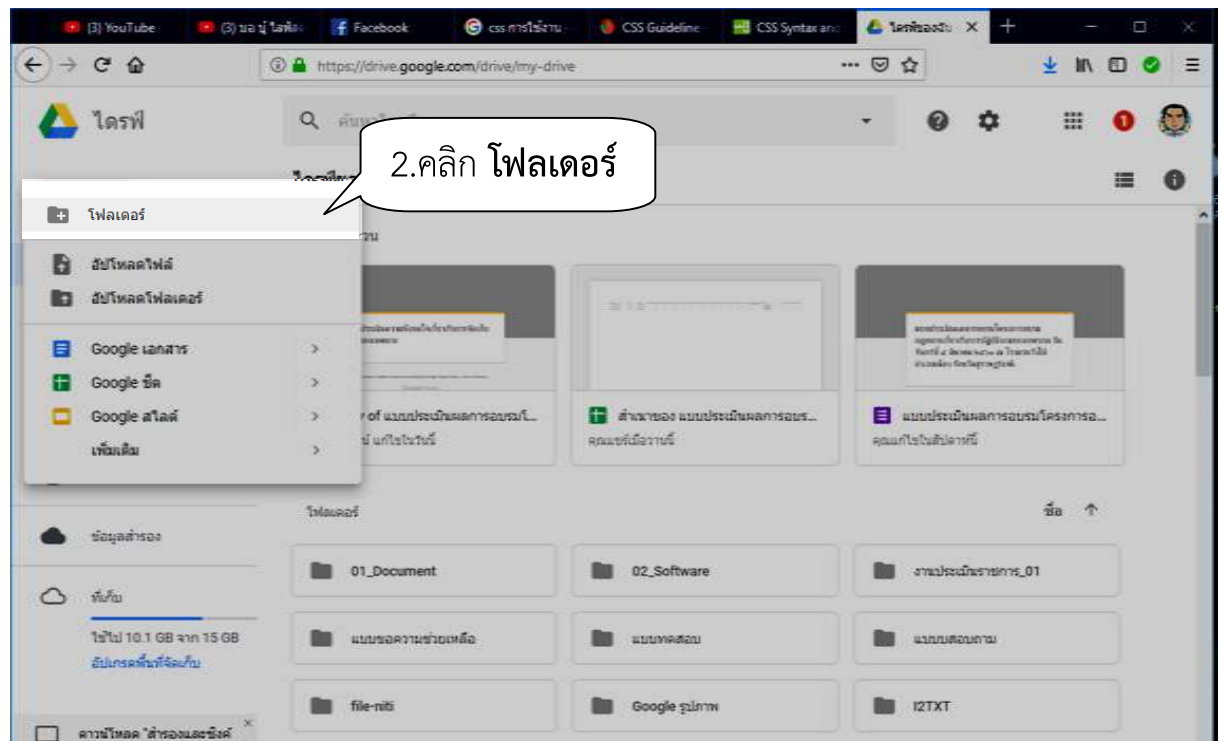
(3) YouTube
(3) ขอ ปู่ ไลฟ์...
Facebook
css การใช้งาน
CSS Guideline
CSS Syntax and
ไดรฟ์ของฉัน

https://drive.google.com/drive/my-drive

ไดรฟ์

ค้นหาในไดรฟ์

2.คลิก **โฟลเดอร์**

โฟลเดอร์
อัปโหลดไฟล์
อัปโหลดโฟลเดอร์
Google เอกสาร
Google ชีต
Google สไลด์
เพิ่มเติม

ข้อมูลสำรอง
ที่เก็บ
ใช้ไป 10.1 GB จาก 15 GB
อัปเกรดพื้นที่จัดเก็บ
ดาวน์โหลด "สำรองและซิงค์"

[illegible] of แบบประเมินผลการอบรมโ...
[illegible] แก้ไขในวันนี้
สำเนาของ แบบประเมินผลการอบร...
คุณแชร์เมื่อวานนี้
แบบประเมินผลการอบรมโครงการอ...
คุณแก้ไขในสัปดาห์นี้

โฟลเดอร์
ชื่อ

01_Document
02_Software
งานประเมินราชการ_01
แบบขอความช่วยเหลือ
แบบทดสอบ
แบบสอบถาม
file-niti
Google รูปภาพ
I2TXT